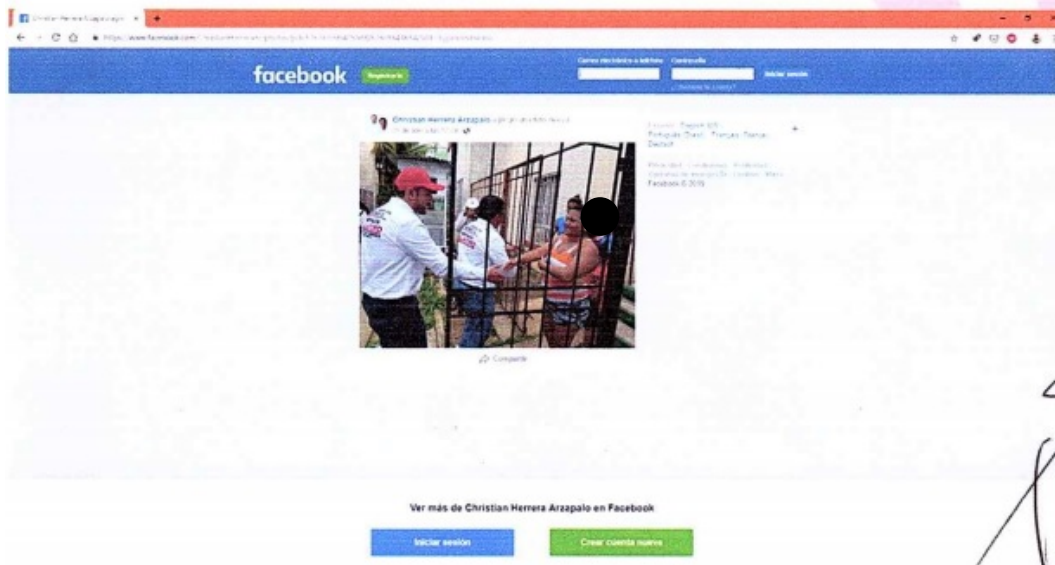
Christian Herrera Arzapalo ×

https://www.facebook.com/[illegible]

facebook Registrarte

Correo electrónico o teléfono Contraseña

Iniciar sesión

¿Olvidaste tu cuenta?

Christian Herrera Arzapalo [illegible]

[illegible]

Español · Português (Brasil) · Français (France) · Deutsch

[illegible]

Facebook © 2018

Compartir

Ver más de Christian Herrera Arzapalo en Facebook

Iniciar sesión

Crear cuenta nueva